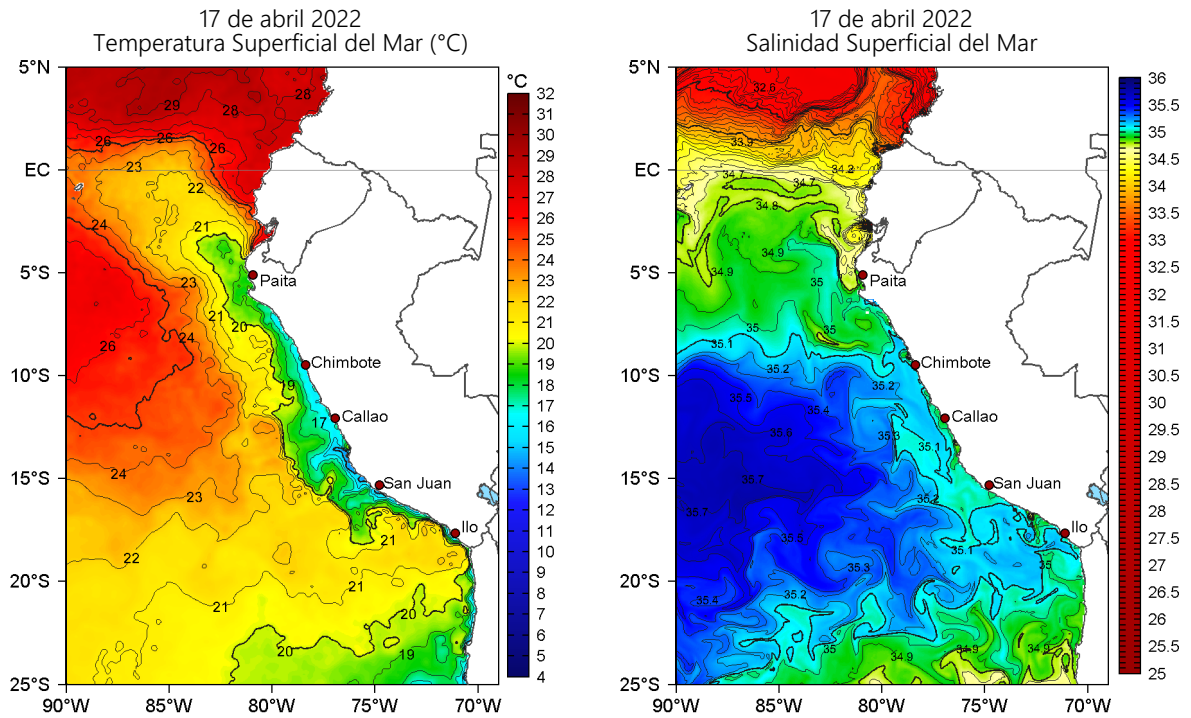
17 de abril 2022
Temperatura Superficial del Mar (°C)

5°N
EC
5°S
10°S
15°S
20°S
25°S
90°W 85°W 80°W 75°W 70°W

29 28 28 26 26 26 23 22 24 21 23 21 20 24 26 19 17 24 23 21 22 21 21 20 20 19

Paita
Chimbote
Callao
San Juan
Ilo

°C
32 31 30 29 28 27 26 25 24 23 22 21 20 19 18 17 16 15 14 13 12 11 10 9 8 7 6 5 4

17 de abril 2022
Salinidad Superficial del Mar

5°N
EC
5°S
10°S
15°S
20°S
25°S
90°W 85°W 80°W 75°W 70°W

32.6 33.9 34.7 34.7 34.2 34.8 34.9 34.9 35 35 35 35.1 35.2 35.2 35.5 35.4 35.6 35.3 35.1 35.7 35.2 35.7 35.5 35.1 35.3 35 35.4 35.2 35 34.9 34.9 34.9

Paita
Chimbote
Callao
San Juan
Ilo

36 35.5 35 34.5 34 33.5 33 32.5 32 31.5 31 30.5 30 29.5 29 28.5 28 27.5 27 26.5 26 25.5 25